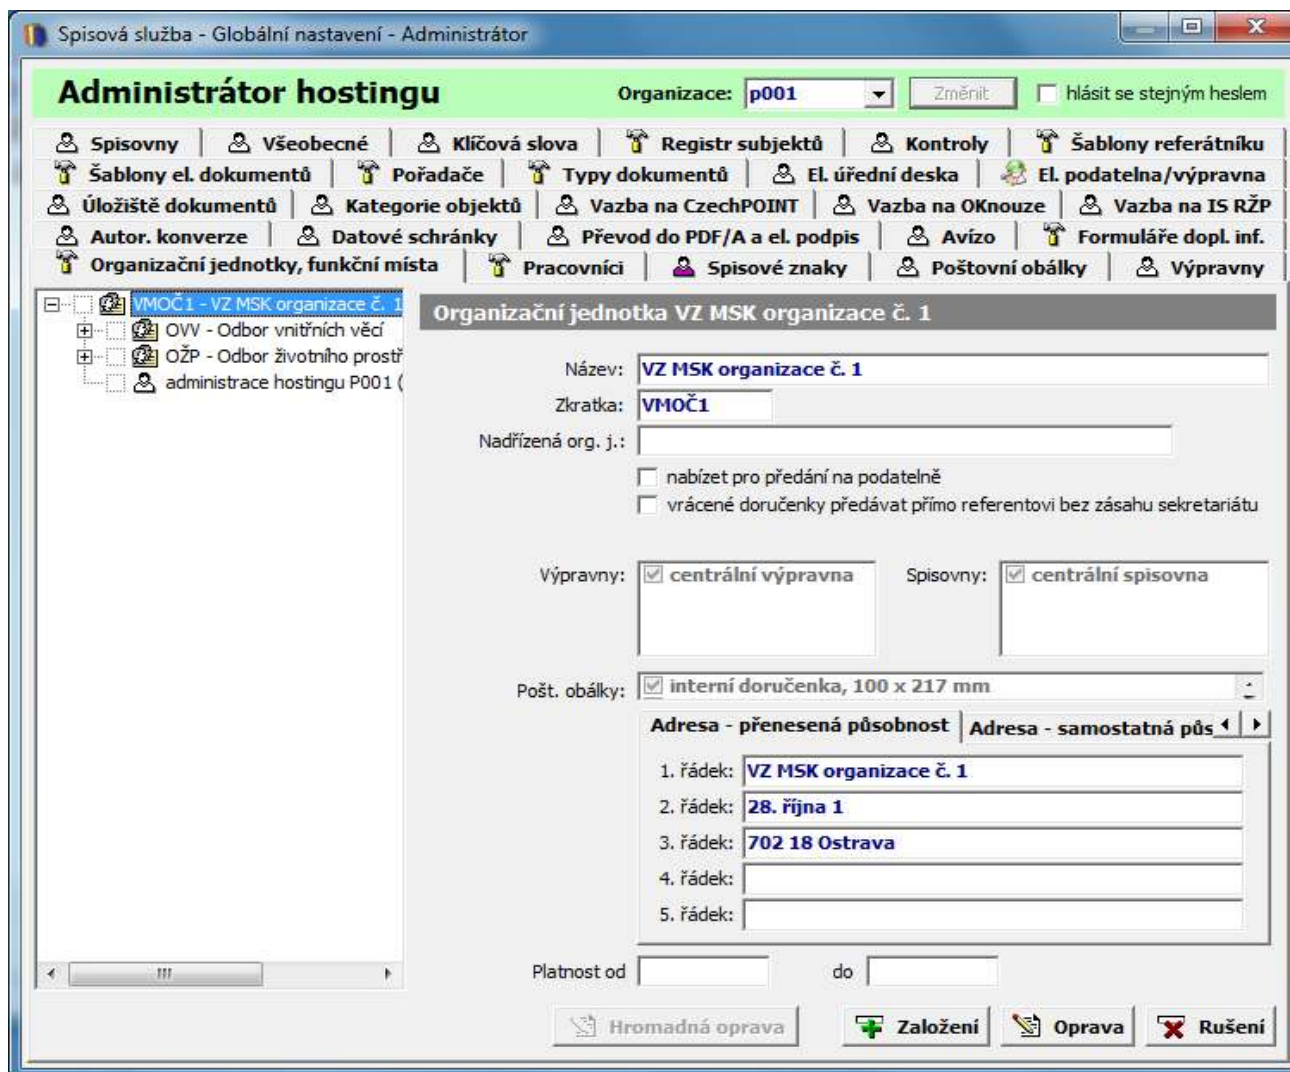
Spisová služba - Globální nastavení - Administrátor

Administrátor hostingu

Organizace: p001

Změnit

hlásit se stejným heslem

Spisovny | Všeobecné | Klíčová slova | Registr subjektů | Kontroly | Šablony referátníku

Šablony el. dokumentů | Pořadače | Typy dokumentů | El. úřední deska | El. podatelna/výpravna

Úložiště dokumentů | Kategorie objektů | Vazba na CzechPOINT | Vazba na OKnouze | Vazba na IS RŽP

Autor. konverze | Datové schránky | Převod do PDF/A a el. podpis | Avízo | Formuláře dopl. inf.

Organizační jednotky, funkční místa | Pracovníci | Spisové znaky | Poštovní obálky | Výpravny

VMOČ1 - VZ MSK organizace č. 1

OVV - Odbor vnitřních věcí

OŽP - Odbor životního prostř

administrace hostingu P001 (

Organizační jednotka VZ MSK organizace č. 1

Název: VZ MSK organizace č. 1

Zkratka: VMOČ1

Nadřízená org. j.:

nabízet pro předání na podatelně

vrácené doručenky předávat přímo referentovi bez zásahu sekretariátu

Výpravny: centrální výpravna

Spisovny: centrální spisovna

Pošt. obálky: interní doručenka, 100 x 217 mm

Adresa - přenesená působnost | Adresa - samostatná půs

1. řádek: VZ MSK organizace č. 1

2. řádek: 28. října 1

3. řádek: 702 18 Ostrava

4. řádek:

5. řádek:

Platnost od

do

Hromadná oprava

Založení

Oprava

Rušení